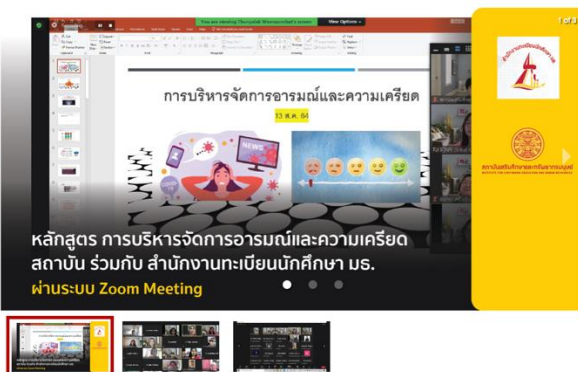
1 of 3

You are viewing Thunyalak Wannasrichai's screen View Options

การบริหารจัดการอารมณ์และความเครียด

13 ส.ค. 64

NEWS

สถาบันเสริมศึกษาและทรัพยากรมนุษย์

หลักสูตร การบริหารจัดการอารมณ์และความเครียด สถาบัน ร่วมกับ สำนักงานทะเบียนนักศึกษา มธ.

ผ่านระบบ Zoom Meeting